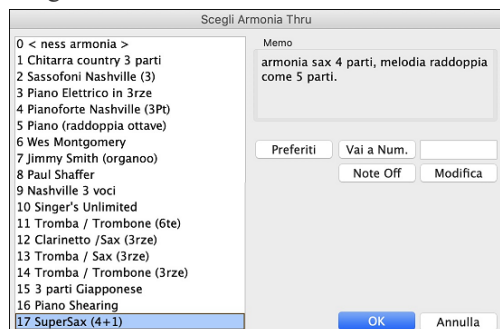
Scegli Armonia Thru

0 < ness armonia >
1 Chitarra country 3 parti
2 Sassofoni Nashville (3)
3 Piano Elettrico in 3rze
4 Pianoforte Nashville (3Pt)
5 Piano (raddoppia ottave)
6 Wes Montgomery
7 Jimmy Smith (organoo)
8 Paul Shaffer
9 Nashville 3 voci
10 Singer's Unlimited
11 Tromba / Trombone (6te)
12 Clarinetto /Sax (3rze)
13 Tromba / Sax (3rze)
14 Tromba / Trombone (3rze)
15 3 parti Giapponese
16 Piano Shearing
17 SuperSax (4+1)

Memo
armonia sax 4 parti, melodia raddoppia come 5 parti.

Preferiti
Vai a Num.
Note Off
Modifica

OK
Annulla